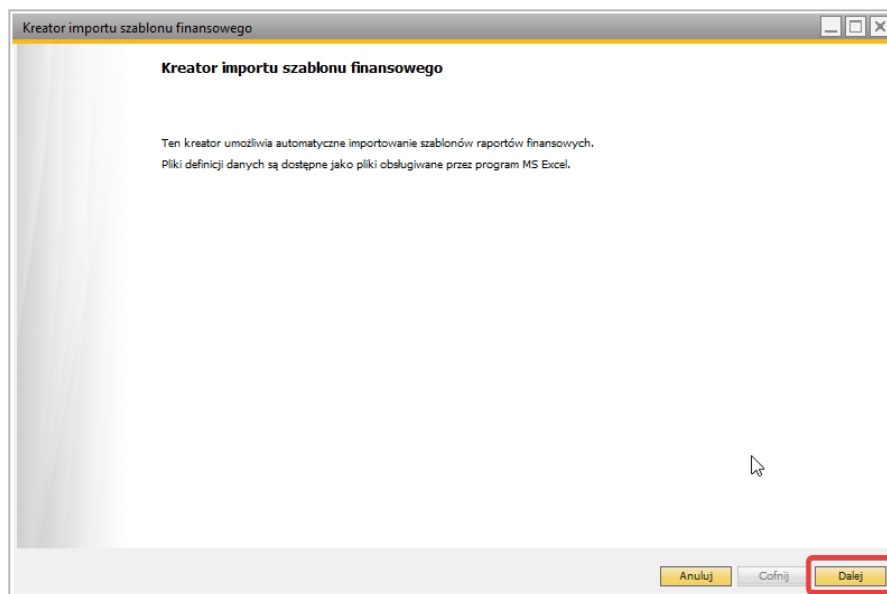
Kreator importu szablonu finansowego

Kreator importu szablonu finansowego

Ten kreator umożliwia automatyczne importowanie szablonów raportów finansowych.
Pliki definicji danych są dostępne jako pliki obsługiwane przez program MS Excel.

Anuluj
Cofnij
Dalej